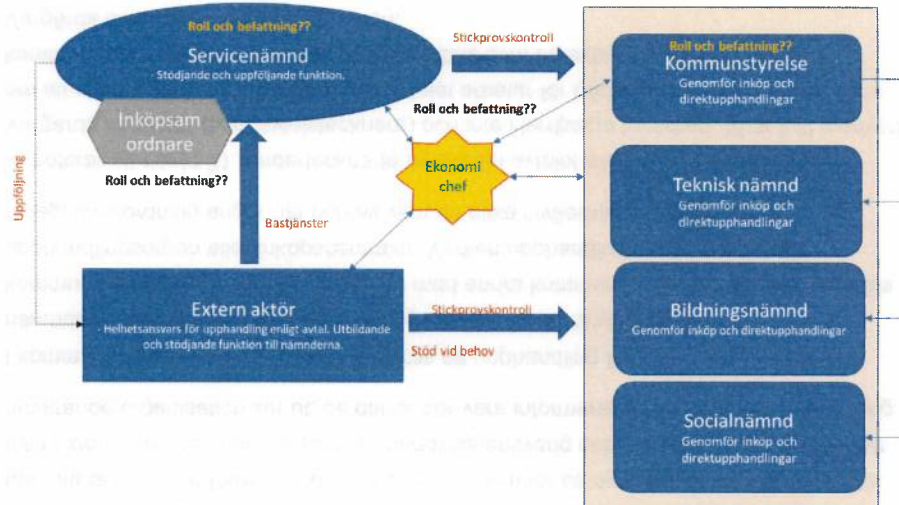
Roll och befattning??
Servicenämnd
- Stödjande och uppföljande funktion.

Stickprovskontroll

Roll och befattning??
Kommunstyrelse
Genomför inköp och direktupphandlingar

Inköpsam ordnare

Roll och befattning??

Uppföljning

Roll och befattning??

Ekonomi chef

Teknisk nämnd
Genomför inköp och direktupphandlingar

Bastjänster

Extern aktör
- Helhetsansvars för upphandling enligt avtal. Utbildande och stödjande funktion till nämnderna.

Stickprovskontroll

Stöd vid behov

Bildningsnämnd
Genomför inköp och direktupphandlingar

Socialnämnd
Genomför inköp och direktupphandlingar